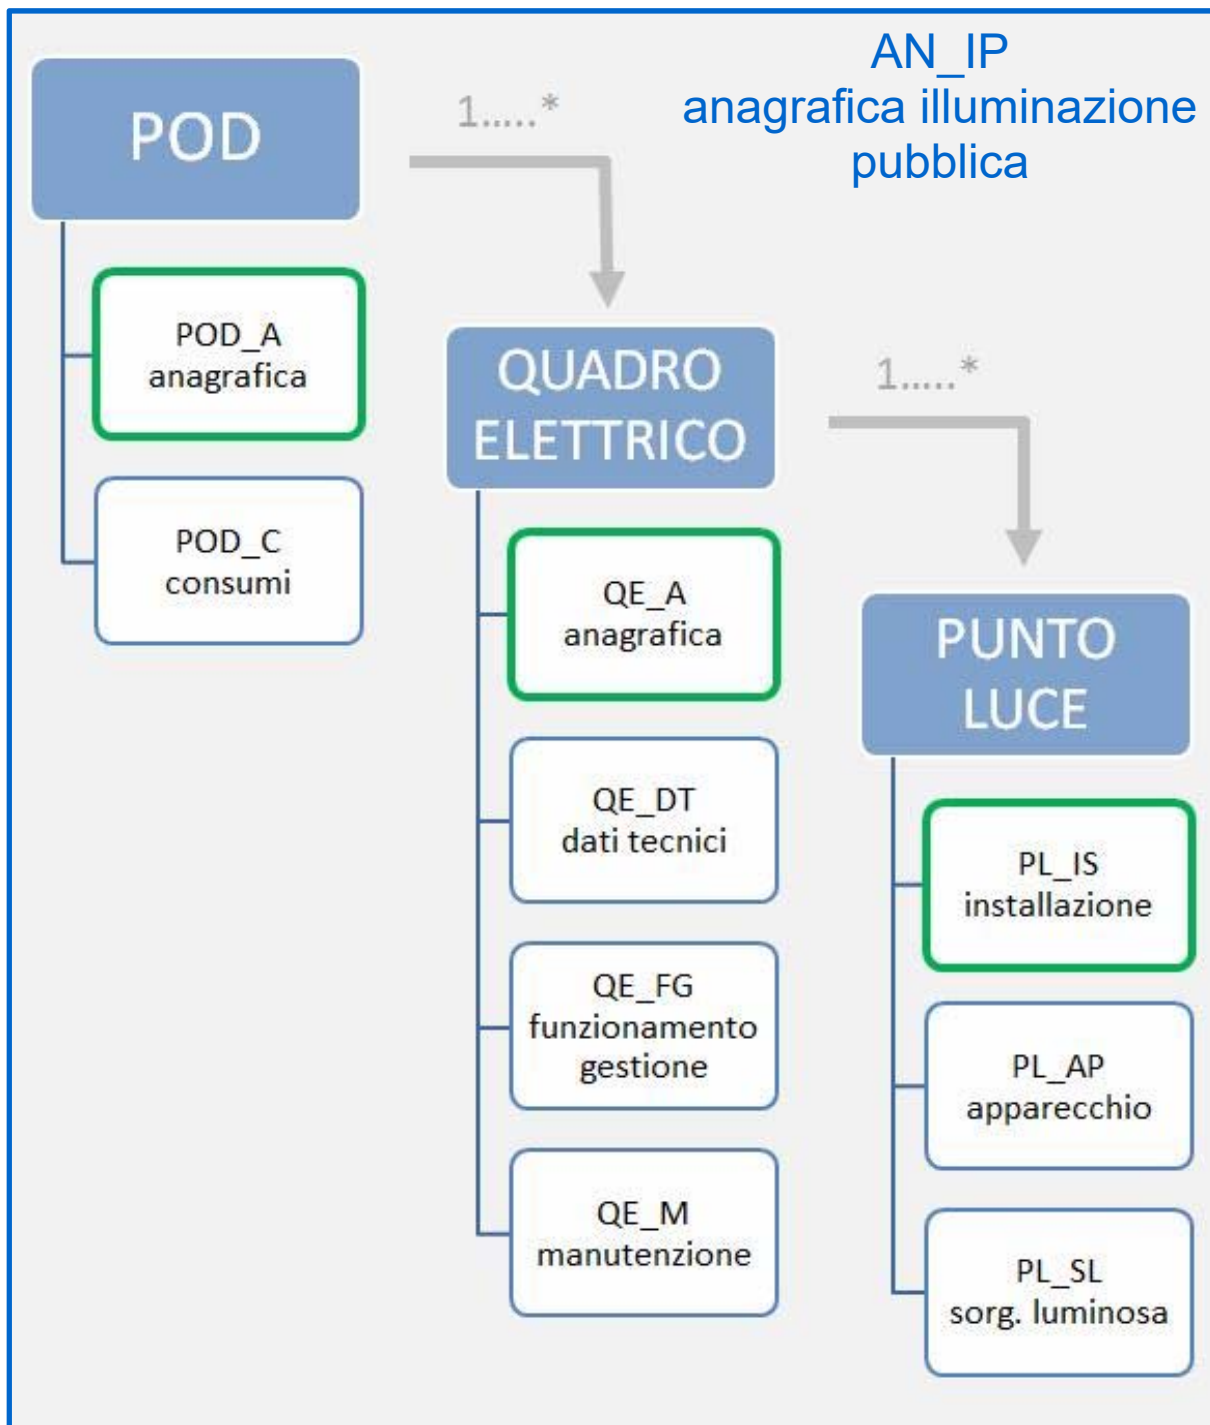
AN_IP
anagrafica illuminazione pubblica

POD

1.....*

POD_A
anagrafica

POD_C
consumi

QUADRO ELETTRICO

1.....*

QE_A
anagrafica

QE_DT
dati tecnici

QE_FG
funzionamento gestione

QE_M
manutenzione

PUNTO LUCE

PL_IS
installazione

PL_AP
apparecchio

PL_SL
sorg. luminosa